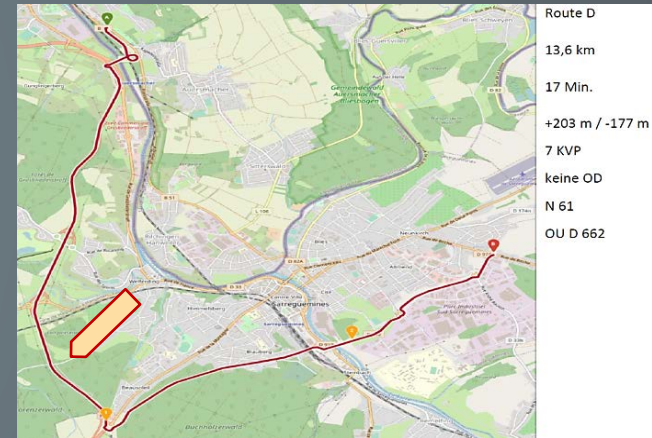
Route D

13,6 km

17 Min.

+203 m / -177 m

7 KVP

keine OD

N 61

OU D 662

Sarreguemines

Auersmacher

Neunkirch

Beaulieu

Welferding

Blies

Gemeindewald Auersmacher Bliesransbach

Buchholzerwald

Grenzerwald